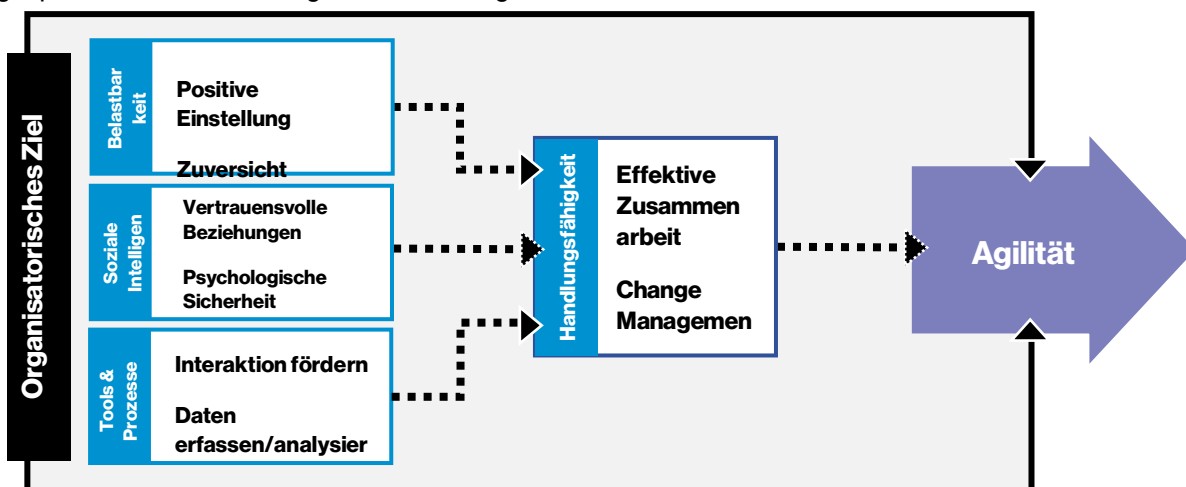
Organisatorisches Ziel

Belastbarkeit

Positive Einstellung

Zuversicht

Soziale Intelligen

Vertrauensvolle Beziehungen

Psychologische Sicherheit

Tools & Prozesse

Interaktion fördern

Daten erfassen/analysier

Handlungsfähigkeit

Effektive Zusammenarbeit

Change Managemen

Agilität